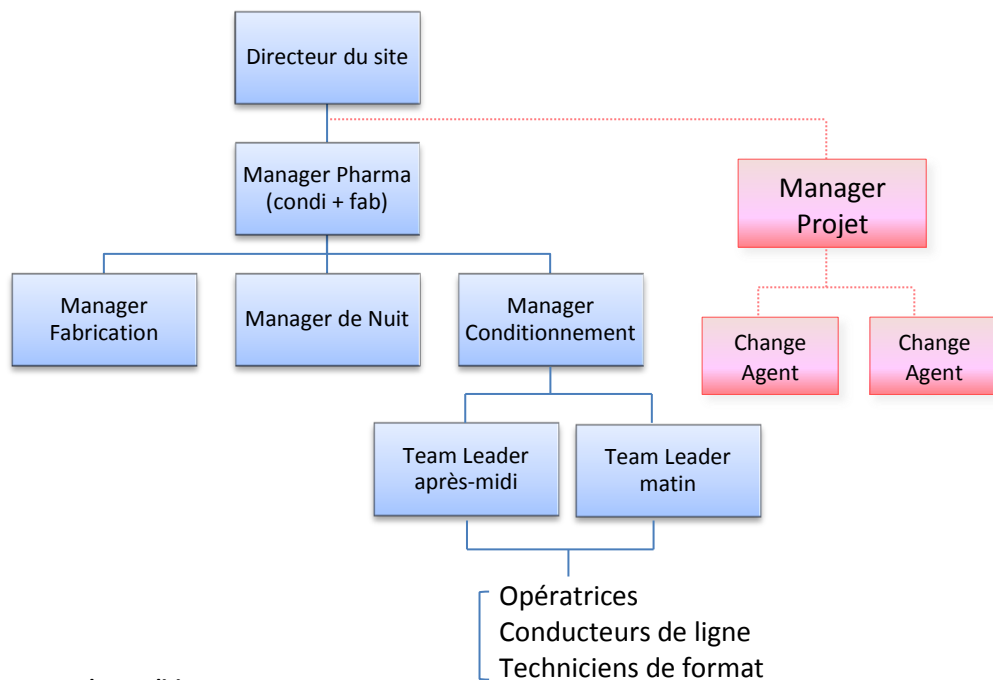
Directeur du site

Manager Pharma (condi + fab)

Manager Projet

Manager Fabrication

Manager de Nuit

Manager Conditionnement

Change Agent

Change Agent

Team Leader après-midi

Team Leader matin

Opératrices
Conducteurs de ligne
Techniciens de format